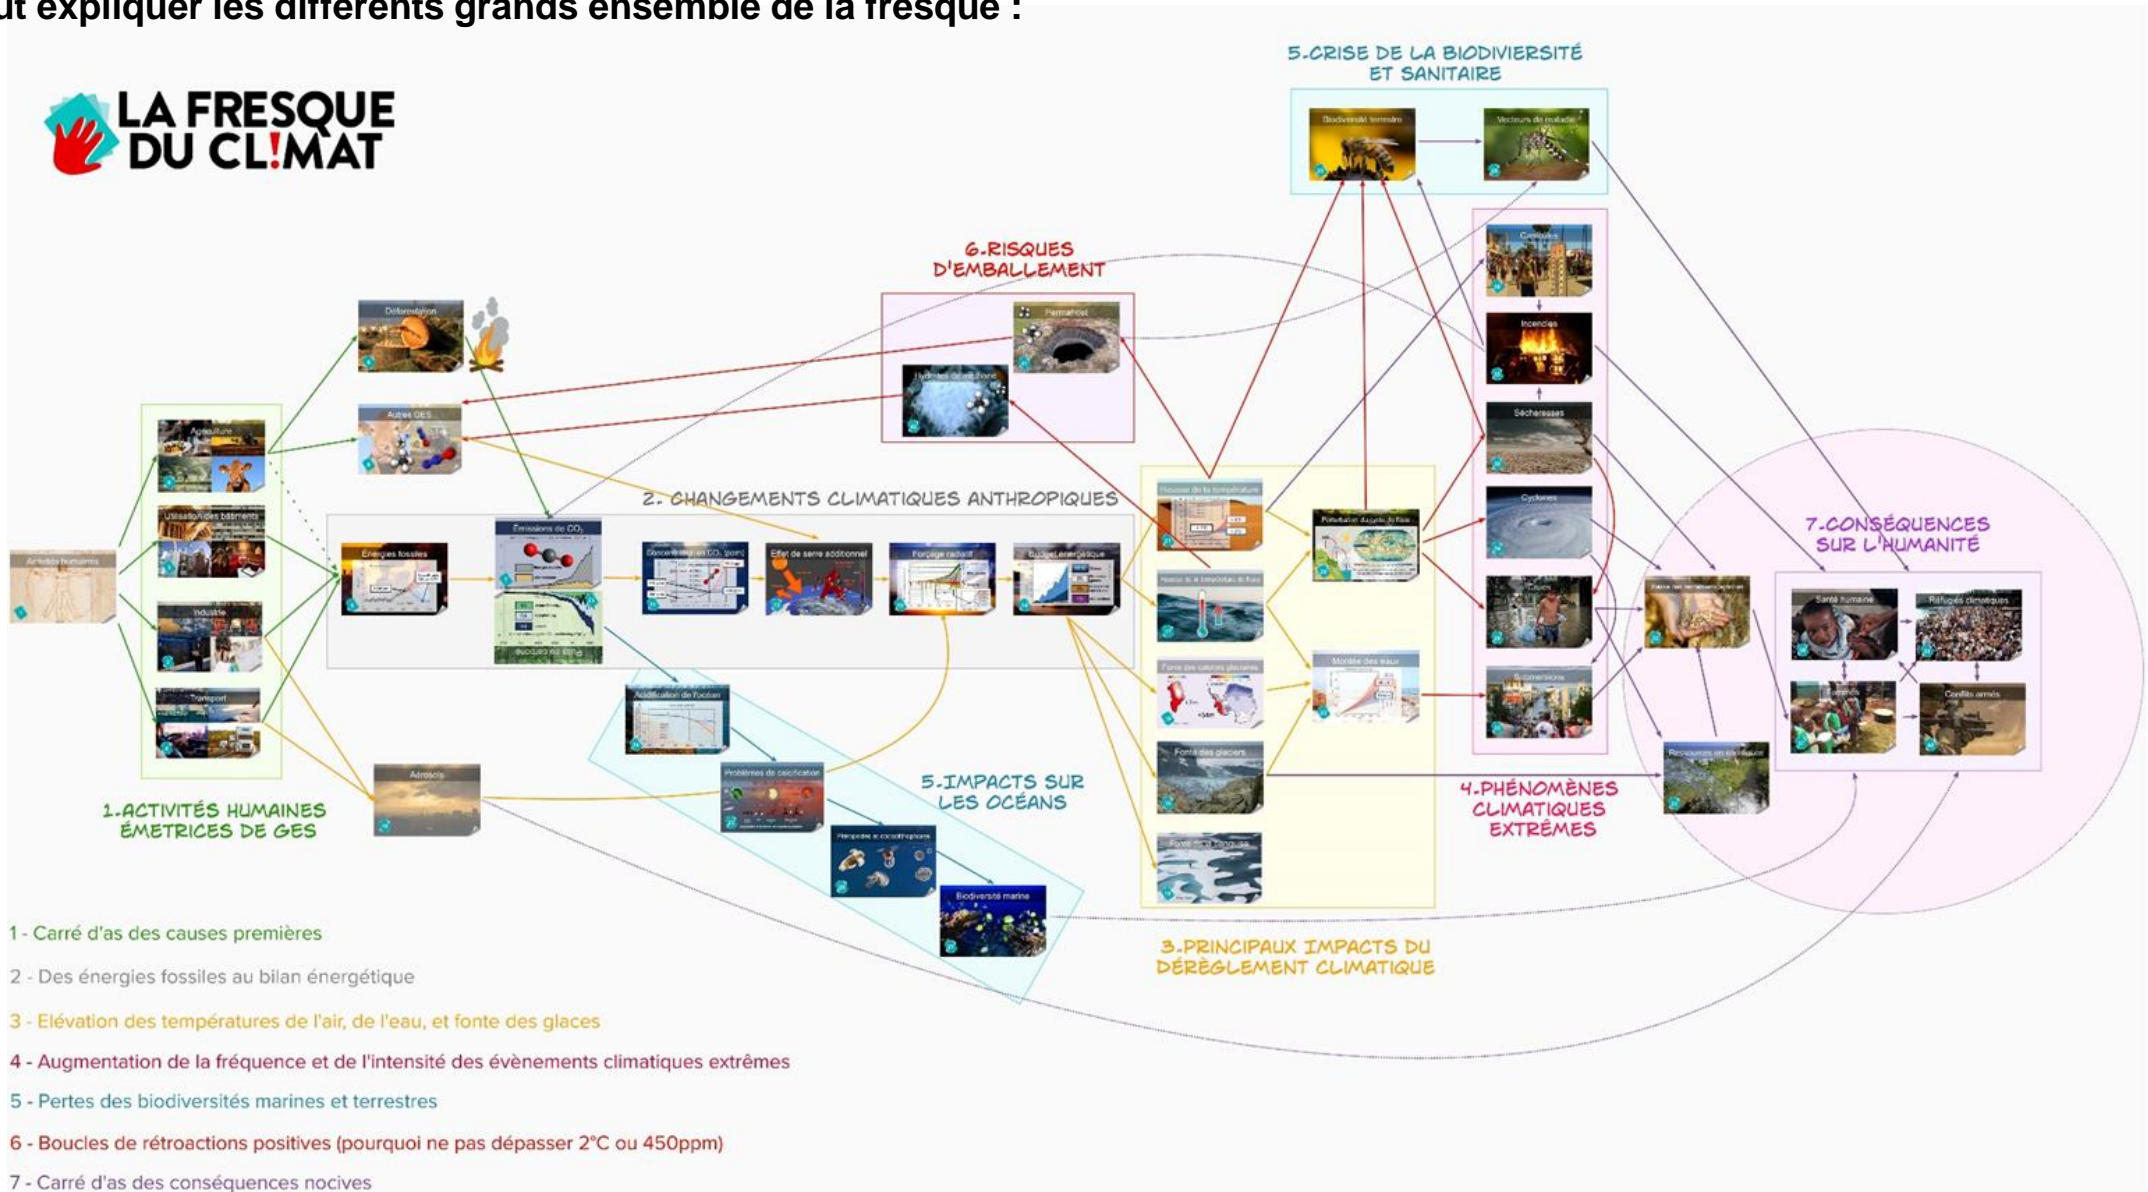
ut expliquer les différents grands ensemble de la fresque :

LA FRESQUE DU CL!MAT

5.CRISE DE LA BIODIVIERSITÉ ET SANITAIRE

Biodiversité terrestre

Vecteurs de maladie

6.RISQUES D'EMBALLEMENT

Déforestation

Permafrost

Autres GES

Agriculture

Utilisation des bâtiments

Industrie

Transport

Activités humaines

2. CHANGEMENTS CLIMATIQUES ANTHROPIQUES

Energies fossiles

Emissions de $CO_2$

Puits de carbone

Concentration en $CO_2$ (ppm)

Effet de serre additionnel

Forçage radiatif

Budget énergétique

Hausse de la température

Fonte des glaciers

Fonte de la banquise

Montée des eaux

Canicules

Incendies

Sécheresses

Cyclones

Submersions

Acidification de l'océan

Problèmes de calcification

Biodiversité marine

Aérosols

5.IMPACTS SUR LES OCÉANS

1.ACTIVITÉS HUMAINES ÉMETRICES DE GES

4.PHÉNOMÈNES CLIMATIQUES EXTRÊMES

7.CONSÉQUENCES SUR L'HUMANITÉ

Santé humaine

Réfugiés climatiques

Conflits armés

3.PRINCIPAUX IMPACTS DU DÉRÈGLEMENT CLIMATIQUE

1 - Carré d'as des causes premières

2 - Des énergies fossiles au bilan énergétique

3 - Elévation des températures de l'air, de l'eau, et fonte des glaces

4 - Augmentation de la fréquence et de l'intensité des évènements climatiques extrêmes

5 - Pertes des biodiversités marines et terrestres

6 - Boucles de rétroactions positives (pourquoi ne pas dépasser 2°C ou 450ppm)

7 - Carré d'as des conséquences nocives